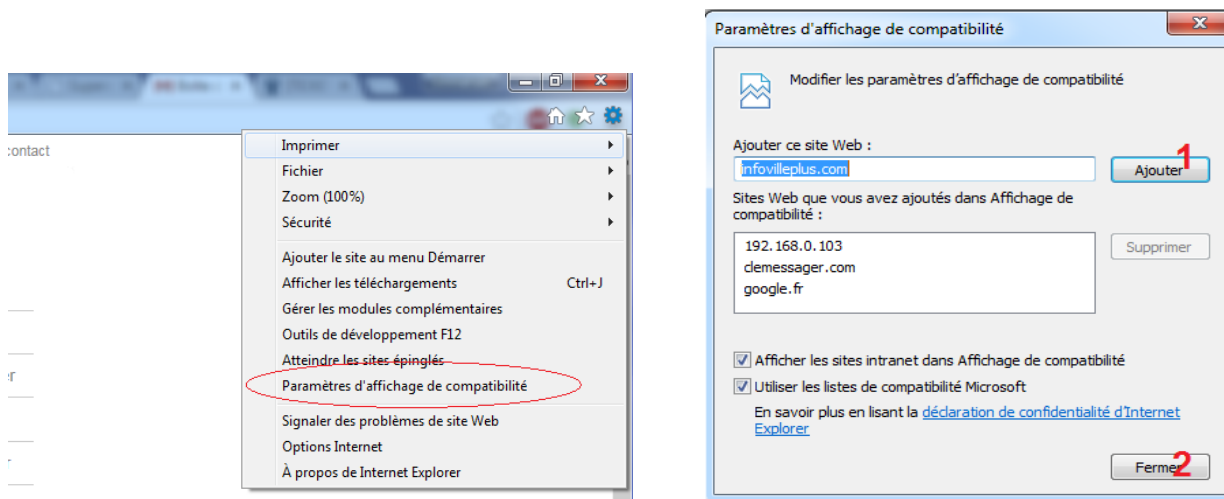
contact

Imprimer
Fichier
Zoom (100%)
Sécurité
Ajouter le site au menu Démarrer
Afficher les téléchargements Ctrl+J
Gérer les modules complémentaires
Outils de développement F12
Atteindre les sites épinglés
Paramètres d'affichage de compatibilité
Signaler des problèmes de site Web
Options Internet
À propos de Internet Explorer

Paramètres d'affichage de compatibilité

Modifier les paramètres d'affichage de compatibilité

Ajouter ce site Web :
infovilleplus.com
Ajouter
1
Sites Web que vous avez ajoutés dans Affichage de compatibilité :
192.168.0.103
clemessager.com
google.fr
Supprimer

Afficher les sites intranet dans Affichage de compatibilité
Utiliser les listes de compatibilité Microsoft
En savoir plus en lisant la déclaration de confidentialité d'Internet Explorer

Fermer
2